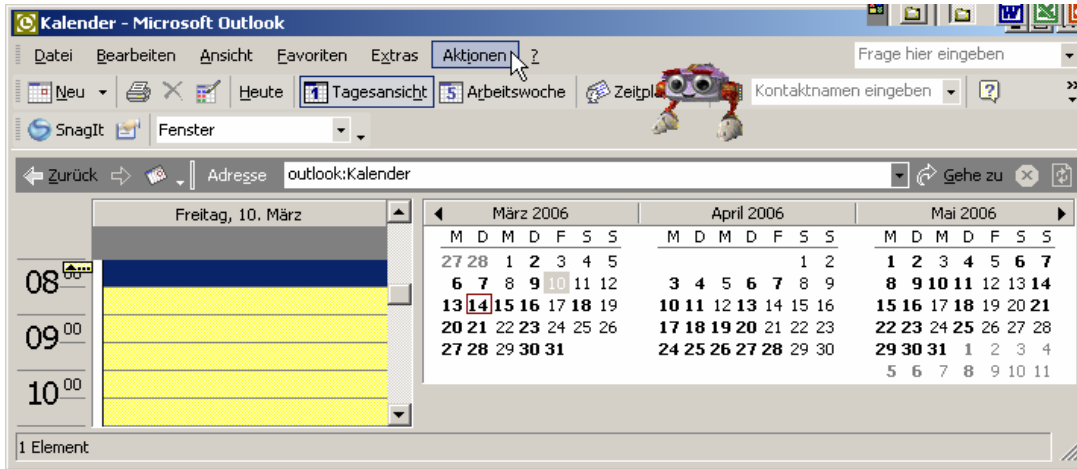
Kalender - Microsoft Outlook

Datei Bearbeiten Ansicht Favoriten Extras Aktionen ?

Frage hier eingeben

Neu Heute Tagesansicht Arbeitswoche Zeitpl

Kontaktnamen eingeben

SnagIt Fenster

Zurück Adresse outlook:Kalender Gehe zu

Freitag, 10. März

08 00
09 00
10 00

| März 2006 | | | | | | |
|---|---|---|---|---|---|---|
| M | D | M | D | F | S | S |
| 27 | 28 | 1 | 2 | 3 | 4 | 5 |
| 6 | 7 | 8 | 9 | 10 | 11 | 12 |
| 13 | 14 | 15 | 16 | 17 | 18 | 19 |
| 20 | 21 | 22 | 23 | 24 | 25 | 26 |
| 27 | 28 | 29 | 30 | 31 | | |

| April 2006 | | | | | | |
|---|---|---|---|---|---|---|
| M | D | M | D | F | S | S |
| | | | | | 1 | 2 |
| 3 | 4 | 5 | 6 | 7 | 8 | 9 |
| 10 | 11 | 12 | 13 | 14 | 15 | 16 |
| 17 | 18 | 19 | 20 | 21 | 22 | 23 |
| 24 | 25 | 26 | 27 | 28 | 29 | 30 |

| Mai 2006 | | | | | | |
|---|---|---|---|---|---|---|
| M | D | M | D | F | S | S |
| 1 | 2 | 3 | 4 | 5 | 6 | 7 |
| 8 | 9 | 10 | 11 | 12 | 13 | 14 |
| 15 | 16 | 17 | 18 | 19 | 20 | 21 |
| 22 | 23 | 24 | 25 | 26 | 27 | 28 |
| 29 | 30 | 31 | 1 | 2 | 3 | 4 |
| 5 | 6 | 7 | 8 | 9 | 10 | 11 |

1 Element